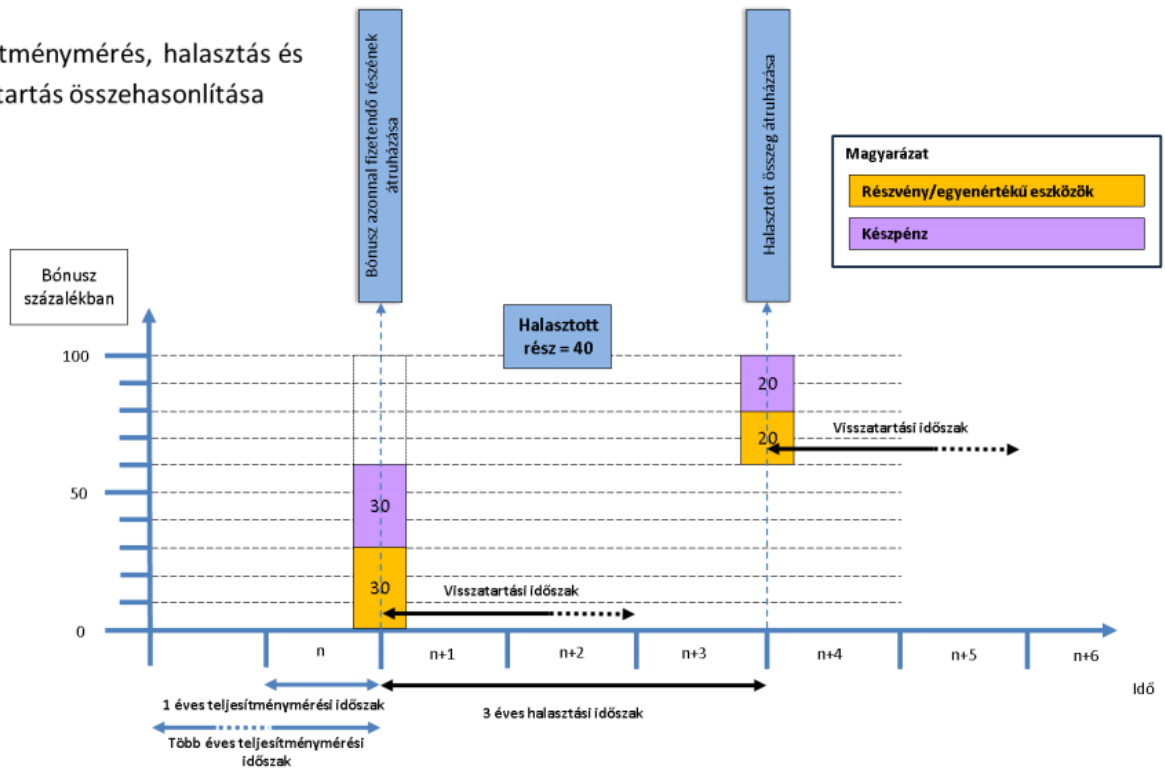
tménymérés, halasztás és
tartás összehasonlítása

Bónusz azonnal fizetendő részének átruházása

Halasztott összeg átruházása

Magyarázat

Részvény/egyenértékű eszközök

Készpénz

Bónusz százalékban

Halasztott rész = 40

100

50

0

20

20

30

30

Visszatartási időszak

Visszatartási időszak

n

n+1

n+2

n+3

n+4

n+5

n+6

Idő

1 éves teljesítménymérési időszak

Több éves teljesítménymérési időszak

3 éves halasztási időszak